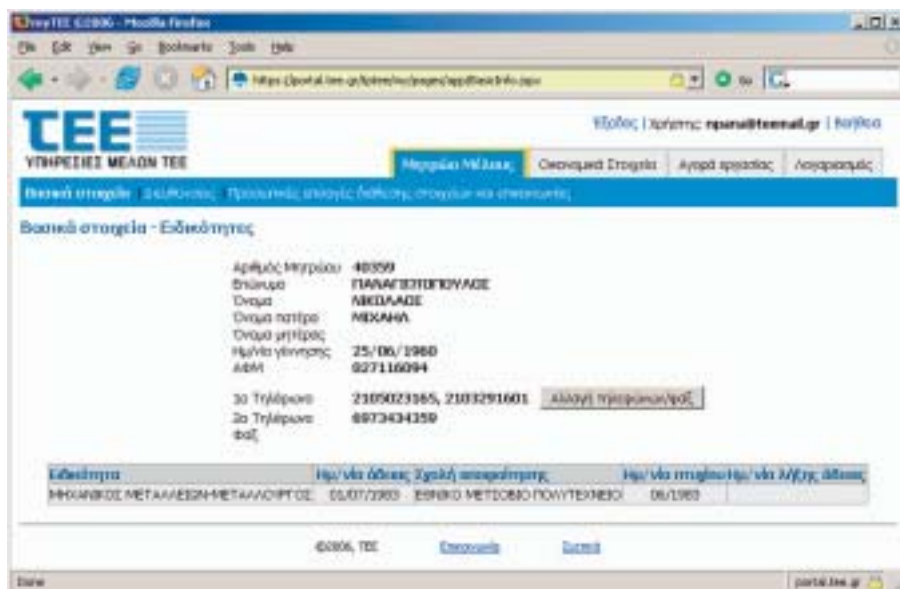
myTEE ©2006 - Mozilla Firefox

File Edit View Go Bookmarks Tools Help

https://portal.tee.gr/tptee/ms/pages/app/BasicInfo.jspx

TEE
ΥΠΗΡΕΣΙΕΣ ΜΕΛΩΝ ΤΕΕ

Έξοδος | Χρήστης: npana@teemail.gr | Βοήθεια

Μητρώο Μέλους | Οικονομικά Στοιχεία | Αγορά εργασίας | Λογαριασμός

Βασικά στοιχεία | Διευθύνσεις | Προσωπικές επιλογές διάθεσης στοιχείων και επικοινωνίας

Βασικά στοιχεία - Ειδικότητες

Αριθμός Μητρώου 40359
Επώνυμο ΠΑΝΑΓΙΩΤΟΠΟΥΛΟΣ
Όνομα ΝΙΚΟΛΑΟΣ
Όνομα πατέρα ΜΙΧΑΗΛ
Όνομα μητέρας
Ημ/νία γέννησης 25/06/1960
ΑΦΜ 027116094

1ο Τηλέφωνο 2105023165, 2103291601 Αλλαγή τηλεφώνων/φαξ
2ο Τηλέφωνο 6973434359
Φαξ

| Ειδικότητα | Ημ/νία άδειας | Σχολή αποφοίτησης | Ημ/νία πτυχίου | Ημ/νία λήξης άδειας |
|---|---|---|---|---|
| ΜΗΧΑΝΙΚΟΣ ΜΕΤΑΛΛΕΙΩΝ-ΜΕΤΑΛΛΟΥΡΓΟΣ | 01/07/1983 | ΕΘΝΙΚΟ ΜΕΤΣΟΒΙΟ ΠΟΛΥΤΕΧΝΕΙΟ | 06/1983 | |

©2006, ΤΕΕ Επικοινωνία Συχνά

Done portal.tee.gr